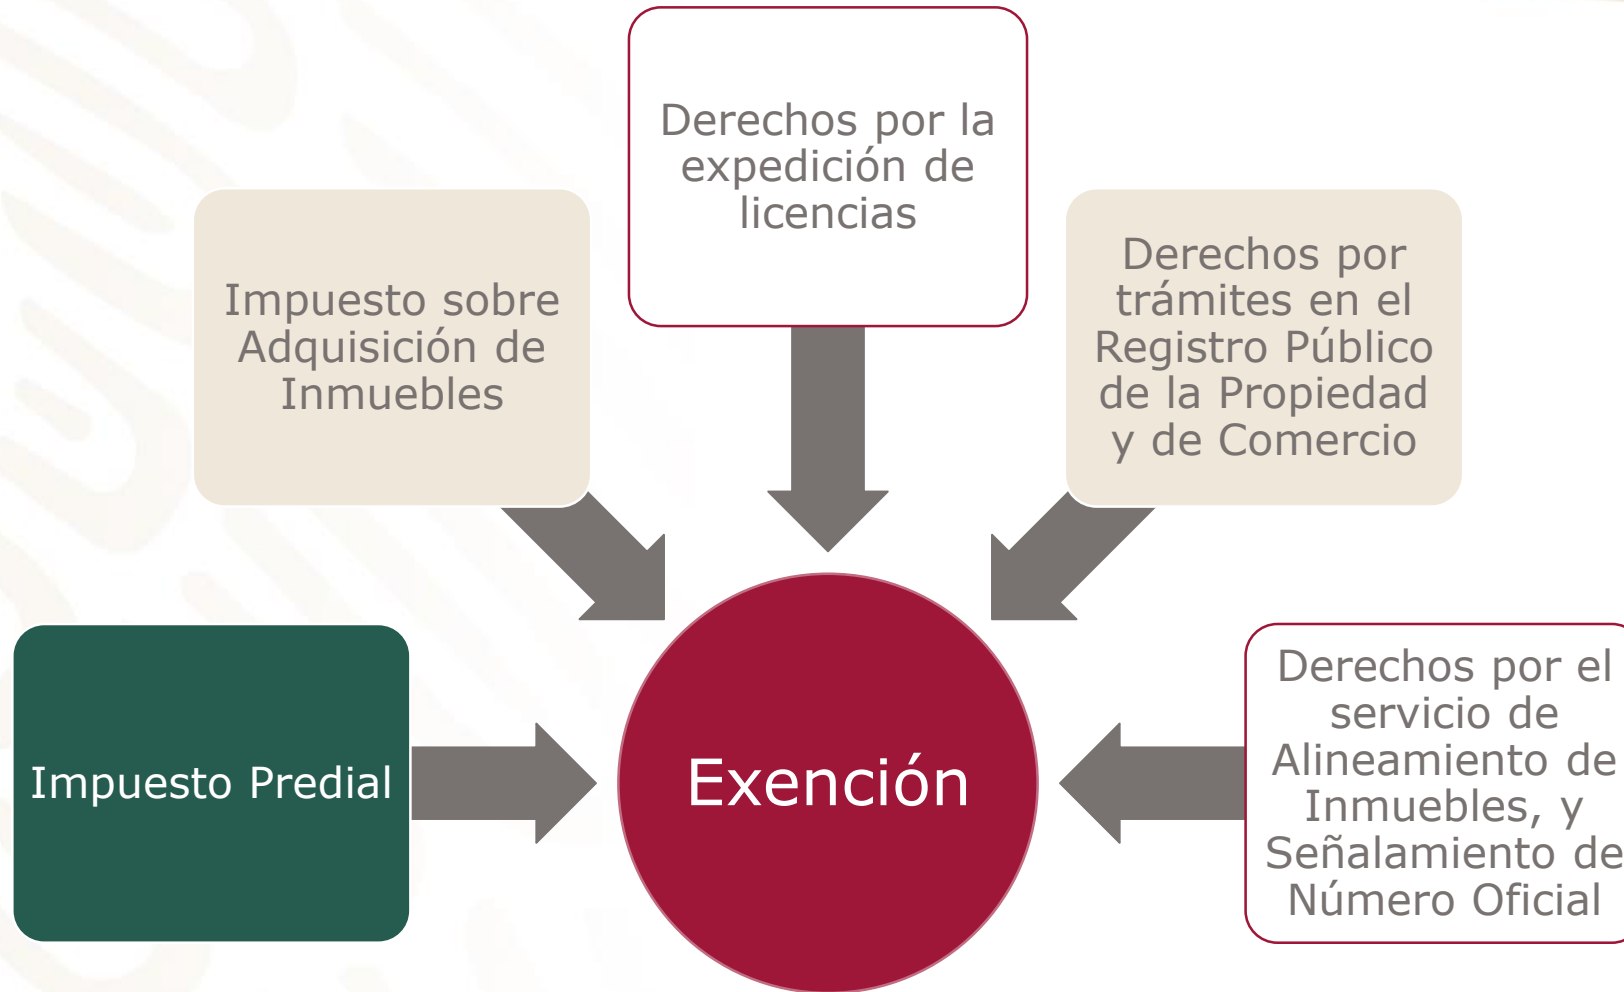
Derechos por la expedición de licencias

Impuesto sobre Adquisición de Inmuebles

Derechos por trámites en el Registro Público de la Propiedad y de Comercio

Impuesto Predial

Exención

Derechos por el servicio de Alineamiento de Inmuebles, y Señalamiento de Número Oficial